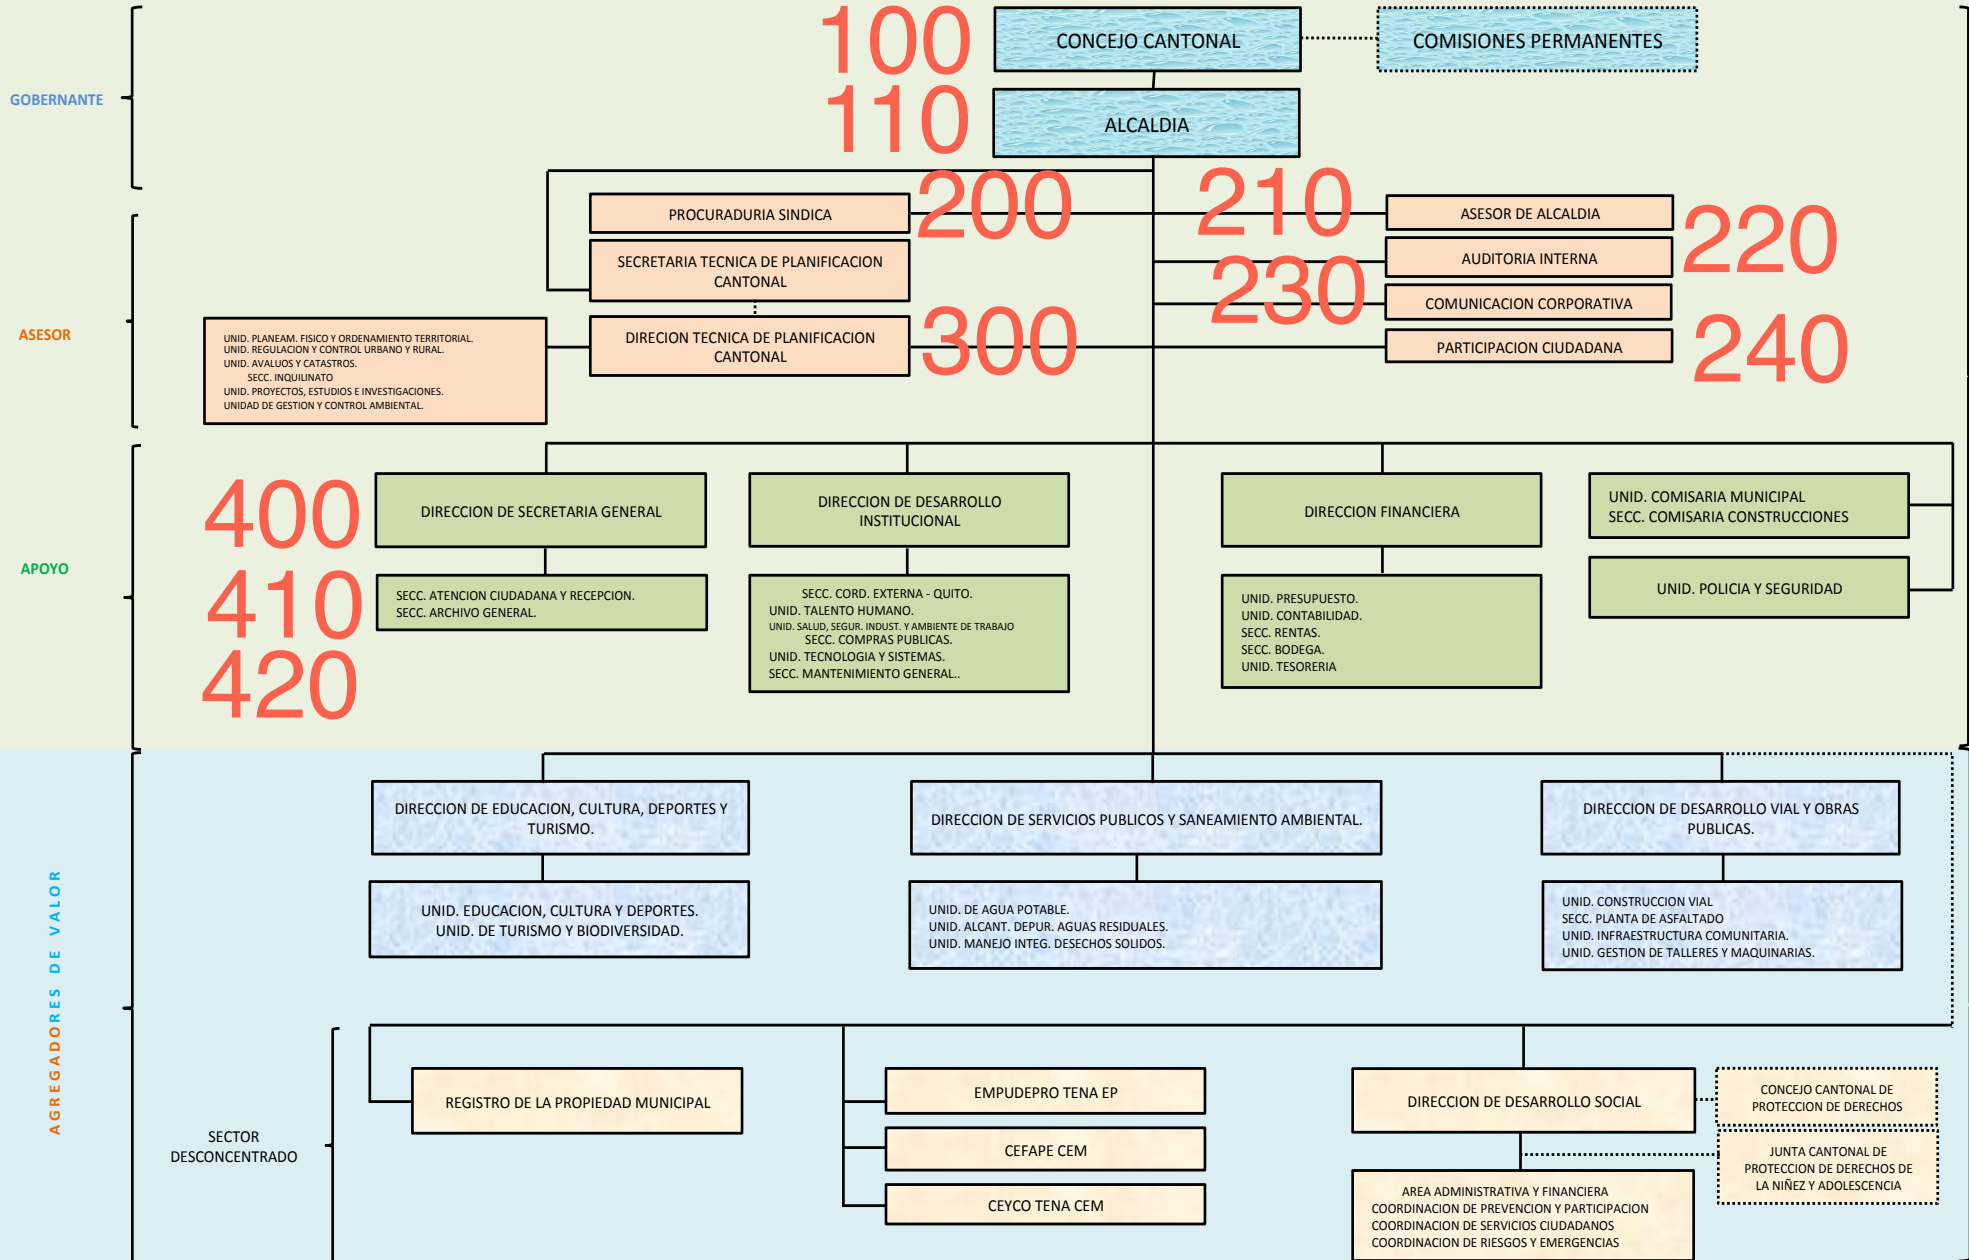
GOBERNANTE

100
CONCEJO CANTONAL
COMISIONES PERMANENTES

110
ALCALDIA

ASESOR

PROCURADURIA SINDICA
200

SECRETARIA TECNICA DE PLANIFICACION CANTONAL

210
ASESOR DE ALCALDIA
220
AUDITORIA INTERNA
230
COMUNICACION CORPORATIVA
PARTICIPACION CIUDADANA
240

UNID. PLANEAM. FISICO Y ORDENAMIENTO TERRITORIAL.
UNID. REGULACION Y CONTROL URBANO Y RURAL.
UNID. AVALUOS Y CATASTROS.
SECC. INQUILINATO
UNID. PROYECTOS, ESTUDIOS E INVESTIGACIONES.
UNIDAD DE GESTION Y CONTROL AMBIENTAL.

DIRECION TECNICA DE PLANIFICACION CANTONAL
300

APOYO

400
DIRECCION DE SECRETARIA GENERAL
410
SECC. ATENCION CIUDADANA Y RECEPCION.
SECC. ARCHIVO GENERAL.
420

DIRECCION DE DESARROLLO INSTITUCIONAL
SECC. CORD. EXTERNA - QUITO.
UNID. TALENTO HUMANO.
UNID. SALUD, SEGUR. INDUST. Y AMBIENTE DE TRABAJO
SECC. COMPRAS PUBLICAS.
UNID. TECNOLOGIA Y SISTEMAS.
SECC. MANTENIMIENTO GENERAL..

DIRECCION FINANCIERA
UNID. PRESUPUESTO.
UNID. CONTABILIDAD.
SECC. RENTAS.
SECC. BODEGA.
UNID. TESORERIA

UNID. COMISARIA MUNICIPAL
SECC. COMISARIA CONSTRUCCIONES
UNID. POLICIA Y SEGURIDAD

AGREGADORES DE VALOR

DIRECCION DE EDUCACION, CULTURA, DEPORTES Y TURISMO.
UNID. EDUCACION, CULTURA Y DEPORTES.
UNID. DE TURISMO Y BIODIVERSIDAD.

DIRECCION DE SERVICIOS PUBLICOS Y SANEAMIENTO AMBIENTAL.
UNID. DE AGUA POTABLE.
UNID. ALCANT. DEPUR. AGUAS RESIDUALES.
UNID. MANEJO INTEG. DESECHOS SOLIDOS.

DIRECCION DE DESARROLLO VIAL Y OBRAS PUBLICAS.
UNID. CONSTRUCCION VIAL
SECC. PLANTA DE ASFALTADO
UNID. INFRAESTRUCTURA COMUNITARIA.
UNID. GESTION DE TALLERES Y MAQUINARIAS.

SECTOR DESCONCENTRADO

REGISTRO DE LA PROPIEDAD MUNICIPAL

EMPUDEPRO TENA EP
CEFAPE CEM
CEYCO TENA CEM

DIRECCION DE DESARROLLO SOCIAL
CONCEJO CANTONAL DE PROTECCION DE DERECHOS
JUNTA CANTONAL DE PROTECCION DE DERECHOS DE LA NIÑEZ Y ADOLESCENCIA
AREA ADMINISTRATIVA Y FINANCIERA
COORDINACION DE PREVENCION Y PARTICIPACION
COORDINACION DE SERVICIOS CIUDADANOS
COORDINACION DE RIESGOS Y EMERGENCIAS